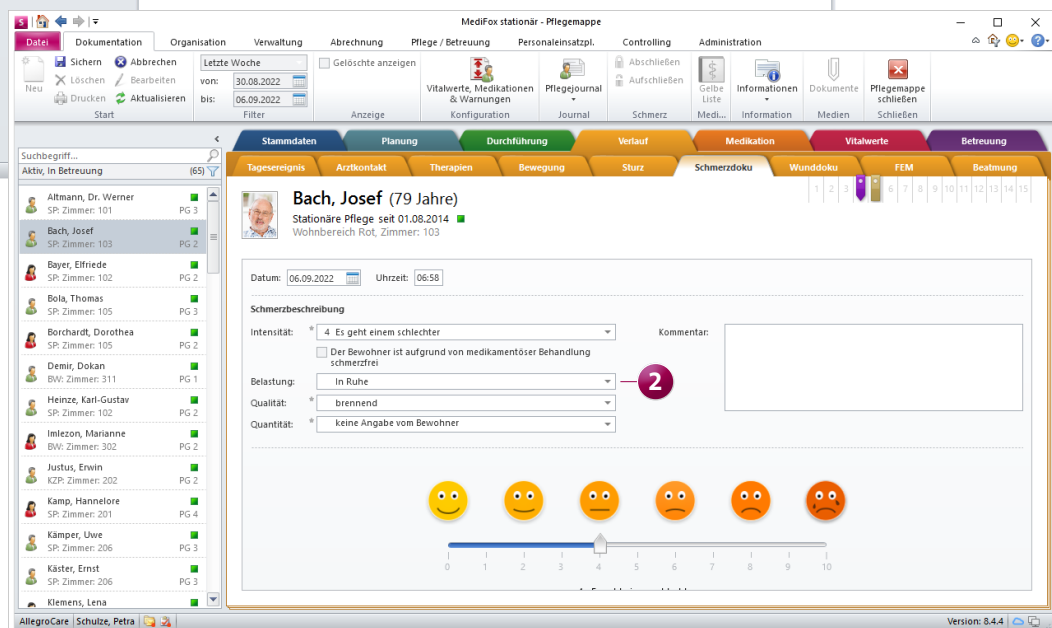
MediFox stationär - Pflegemappe

Datei | Dokumentation | Organisation | Verwaltung | Abrechnung | Pflege / Betreuung | Personaleinsatzpl. | Controlling | Administration

Neu
Sichern
Löschen
Drucken
Abbrechen
Bearbeiten
Aktualisieren
Start

Letzte Woche
von: 30.08.2022
bis: 06.09.2022
Filter

Gelöschte anzeigen
Anzeige

Vitalwerte, Medikationen & Warnungen
Konfiguration

Pflegejournal
Journal

Abschließen
Aufschließen
Schmerz

Gelbe Liste
Medi...

Informationen
Information

Dokumente
Medien

Pflegemappe schließen
Schließen

Suchbegriff...
Aktiv, In Betreuung (65)

Altmann, Dr. Werner
SP: Zimmer: 101 PG 3
Bach, Josef
SP: Zimmer: 103 PG 2
Bayer, Elfriede
SP: Zimmer: 102 PG 2
Bola, Thomas
SP: Zimmer: 105 PG 3
Borchardt, Dorothea
SP: Zimmer: 105 PG 2
Demir, Dokan
BW: Zimmer: 311 PG 1
Heinze, Karl-Gustav
SP: Zimmer: 102 PG 2
Imlezon, Marianne
BW: Zimmer: 302 PG 2
Justus, Erwin
KZP: Zimmer: 202 PG 2
Kamp, Hannelore
SP: Zimmer: 201 PG 4
Kämper, Uwe
SP: Zimmer: 206 PG 3
Käster, Ernst
SP: Zimmer: 206 PG 3
Klemens, Lena

Stammdaten | Planung | Durchführung | Verlauf | Medikation | Vitalwerte | Betreuung
Tagesereignis | Arztkontakt | Therapien | Bewegung | Sturz | Schmerzdoku | Wunddoku | FEM | Beatmung

1 2 3 4 5 6 7 8 9 10 11 12 13 14 15

Bach, Josef (79 Jahre)
Stationäre Pflege seit 01.08.2014
Wohnbereich Rot, Zimmer: 103

Datum: 06.09.2022 Uhrzeit: 06:58

Schmerzbeschreibung
Intensität: * 4 Es geht einem schlechter
Der Bewohner ist aufgrund von medikamentöser Behandlung schmerzfrei
Belastung: In Ruhe
Qualität: * brennend
Quantität: * keine Angabe vom Bewohner
Kommentar:

2

0 1 2 3 4 5 6 7 8 9 10

AllegroCare | Schulze, Petra
Version: 8.4.4